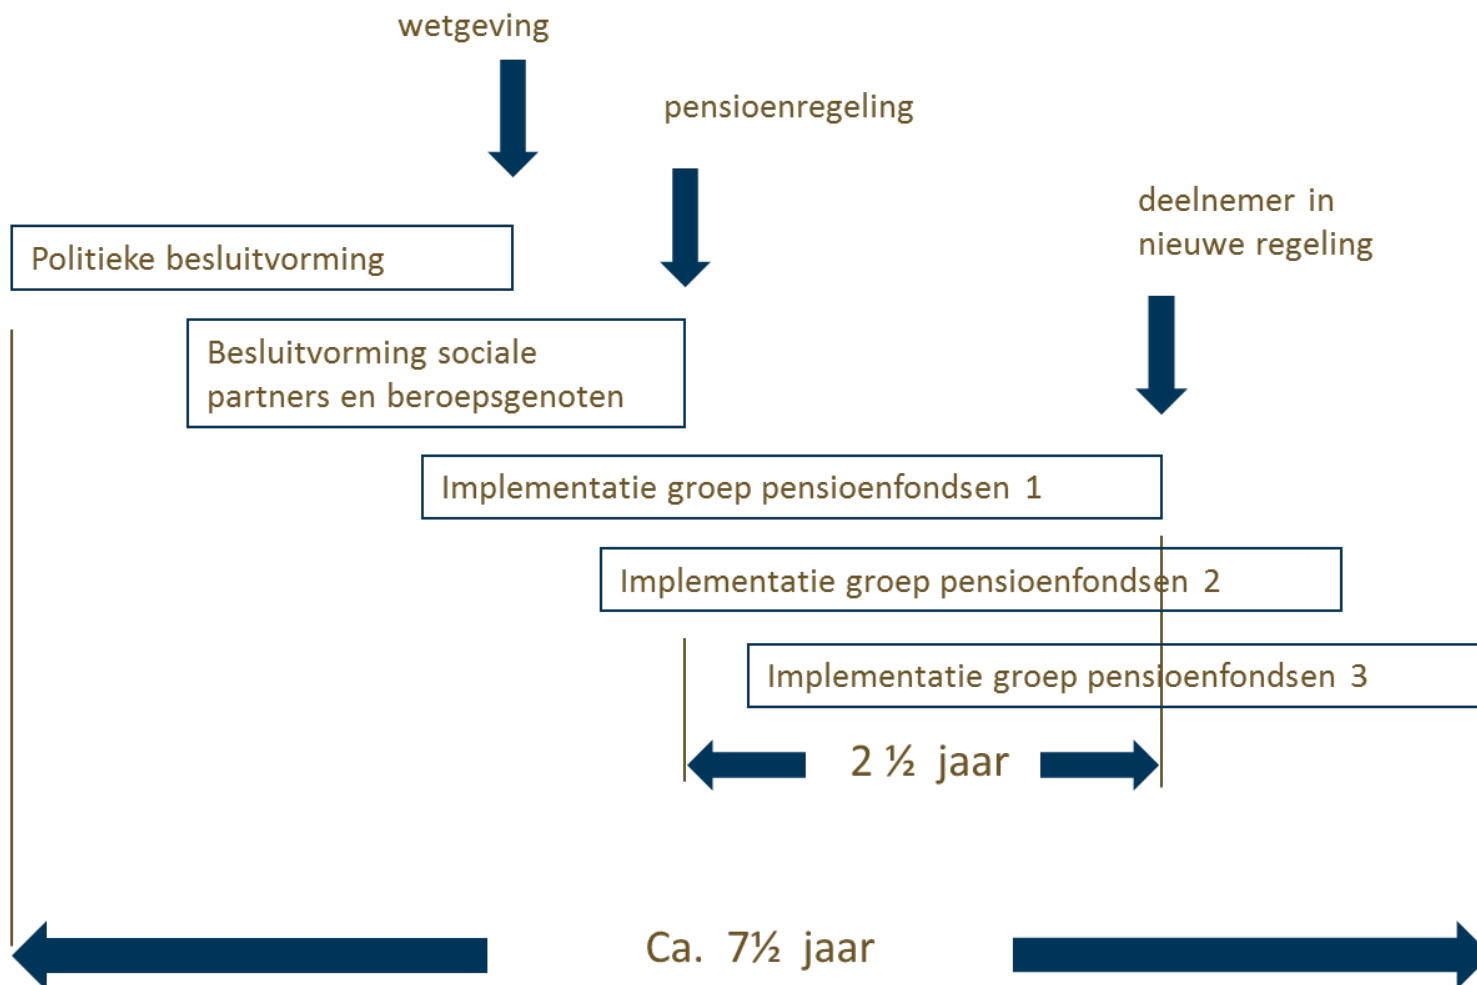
wetgeving

pensioenregeling

deelnemer in nieuwe regeling

Politieke besluitvorming

Besluitvorming sociale partners en beroepsgenoten

Implementatie groep pensioenfondsen 1

Implementatie groep pensioenfondsen 2

Implementatie groep pensioenfondsen 3

2 ½ jaar

Ca. 7½ jaar